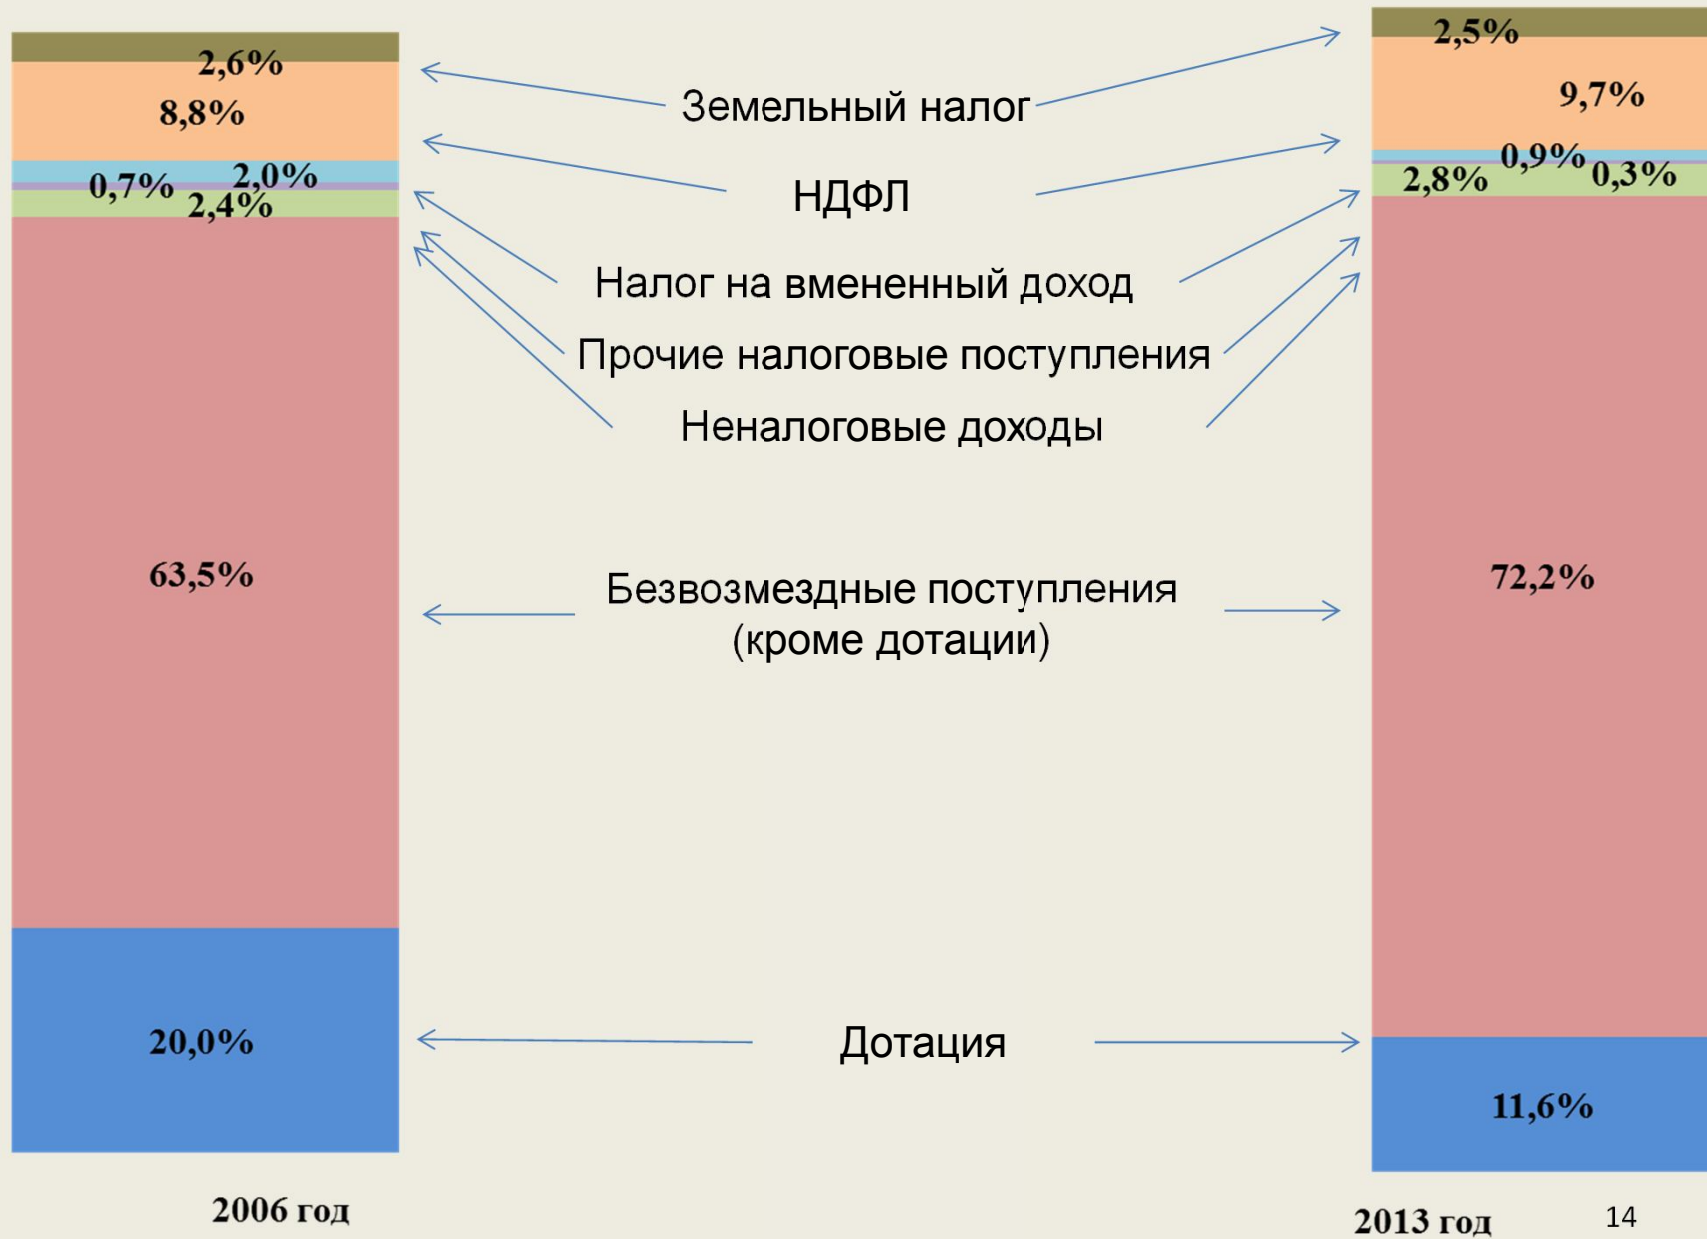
2,6%
8,8%
0,7% 2,0%
2,4%
63,5%
20,0%
2006 год

Земельный налог
НДФЛ
Налог на вмененный доход
Прочие налоговые поступления
Неналоговые доходы
Безвозмездные поступления (кроме дотации)
Дотация

2,5%
9,7%
0,9%
2,8% 0,3%
72,2%
11,6%
2013 год

14